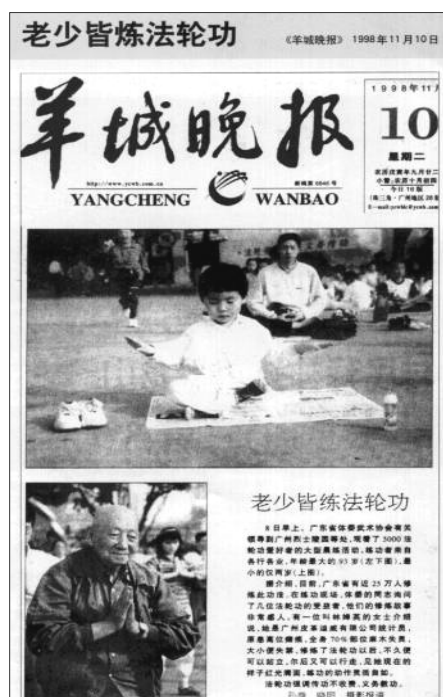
老少皆炼法轮功

《羊城晚报》 1998年11月10日

羊城晚报

http://www.ycwb.com.cn

YANGCHENG WANBAO

1998年11月

10

星期二

老少皆炼法轮功

8日早上，广东省体委武术协会有关领导到广州市上陡园寻访，观看了5000法轮功爱好者的大型晨练活动。练功者来自各行各业，年龄最大的93岁（左下图），最小的仅两岁（上图）。

据介绍，目前，广东省有近25万人修炼此功法，在练功现场，体委的同志询问了几位法轮功的受益者，他们的修炼故事非常感人。有一位叫林坤英的女士介绍说，她是广州皮革总统有限公司统计员，原患高位瘫痪，全身70%部位麻木失灵，大小便失禁，修炼了法轮功以后，不久便可以站立，所后又可以行走，见她现在的样子红光满面，练功的动作灵活自如。

法轮功强调传功不收费，义务教功。

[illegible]